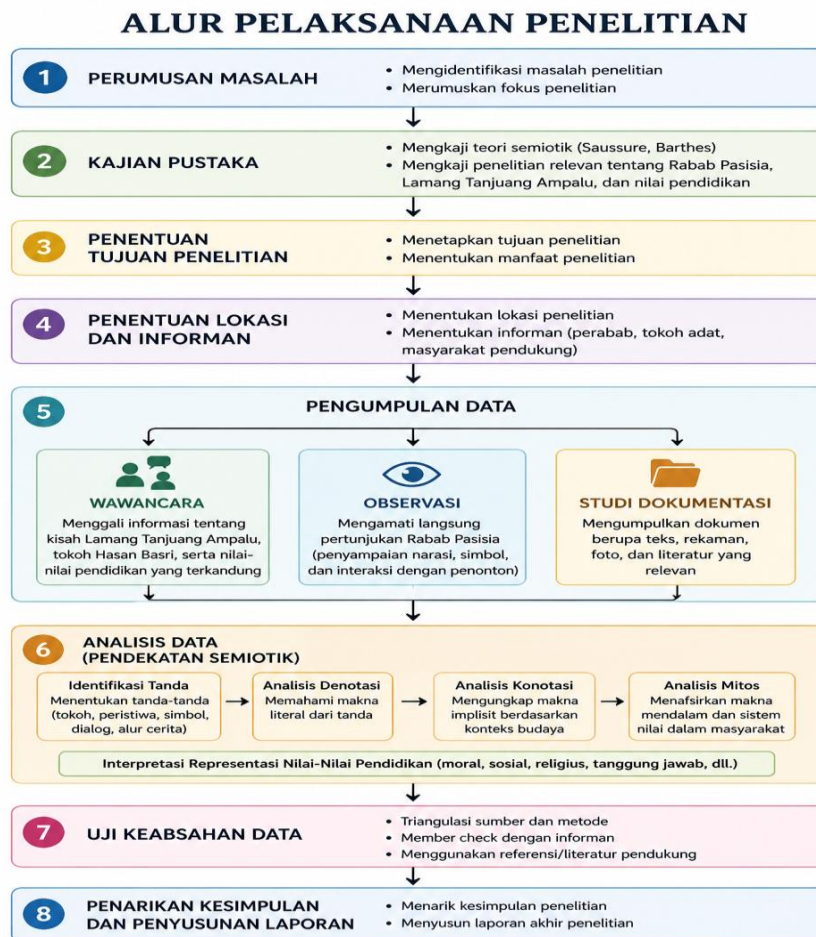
ALUR PELAKSANAAN PENELITIAN

1 PERUMUSAN MASALAH
• Mengidentifikasi masalah penelitian
• Merumuskan fokus penelitian

2 KAJIAN PUSTAKA
• Mengkaji teori semiotik (Saussure, Barthes)
• Mengkaji penelitian relevan tentang Rabab Pasisia, Lamang Tanjuang Ampalu, dan nilai pendidikan

3 PENENTUAN TUJUAN PENELITIAN
• Menetapkan tujuan penelitian
• Menentukan manfaat penelitian

4 PENENTUAN LOKASI DAN INFORMAN
• Menentukan lokasi penelitian
• Menentukan informan (perabab, tokoh adat, masyarakat pendukung)

5 PENGUMPULAN DATA

WAWANCARA
Menggali informasi tentang kisah Lamang Tanjuang Ampalu, tokoh Hasan Basri, serta nilai-nilai pendidikan yang terkandung

OBSERVASI
Mengamati langsung pertunjukan Rabab Pasisia (penyampaian narasi, simbol, dan interaksi dengan penonton)

STUDI DOKUMENTASI
Mengumpulkan dokumen berupa teks, rekaman, foto, dan literatur yang relevan

6 ANALISIS DATA (PENDEKATAN SEMIOTIK)

Identifikasi Tanda
Menentukan tanda-tanda (tokoh, peristiwa, simbol, dialog, alur cerita)

Analisis Denotasi
Memahami makna literal dari tanda

Analisis Konotasi
Mengungkap makna implisit berdasarkan konteks budaya

Analisis Mitos
Menafsirkan makna mendalam dan sistem nilai dalam masyarakat

Interpretasi Representasi Nilai-Nilai Pendidikan (moral, sosial, religius, tanggung jawab, dll.)

7 UJI KEABSAHAN DATA
• Triangulasi sumber dan metode
• Member check dengan informan
• Menggunakan referensi/literatur pendukung

8 PENARIKAN KESIMPULAN DAN PENYUSUNAN LAPORAN
• Menarik kesimpulan penelitian
• Menyusun laporan akhir penelitian